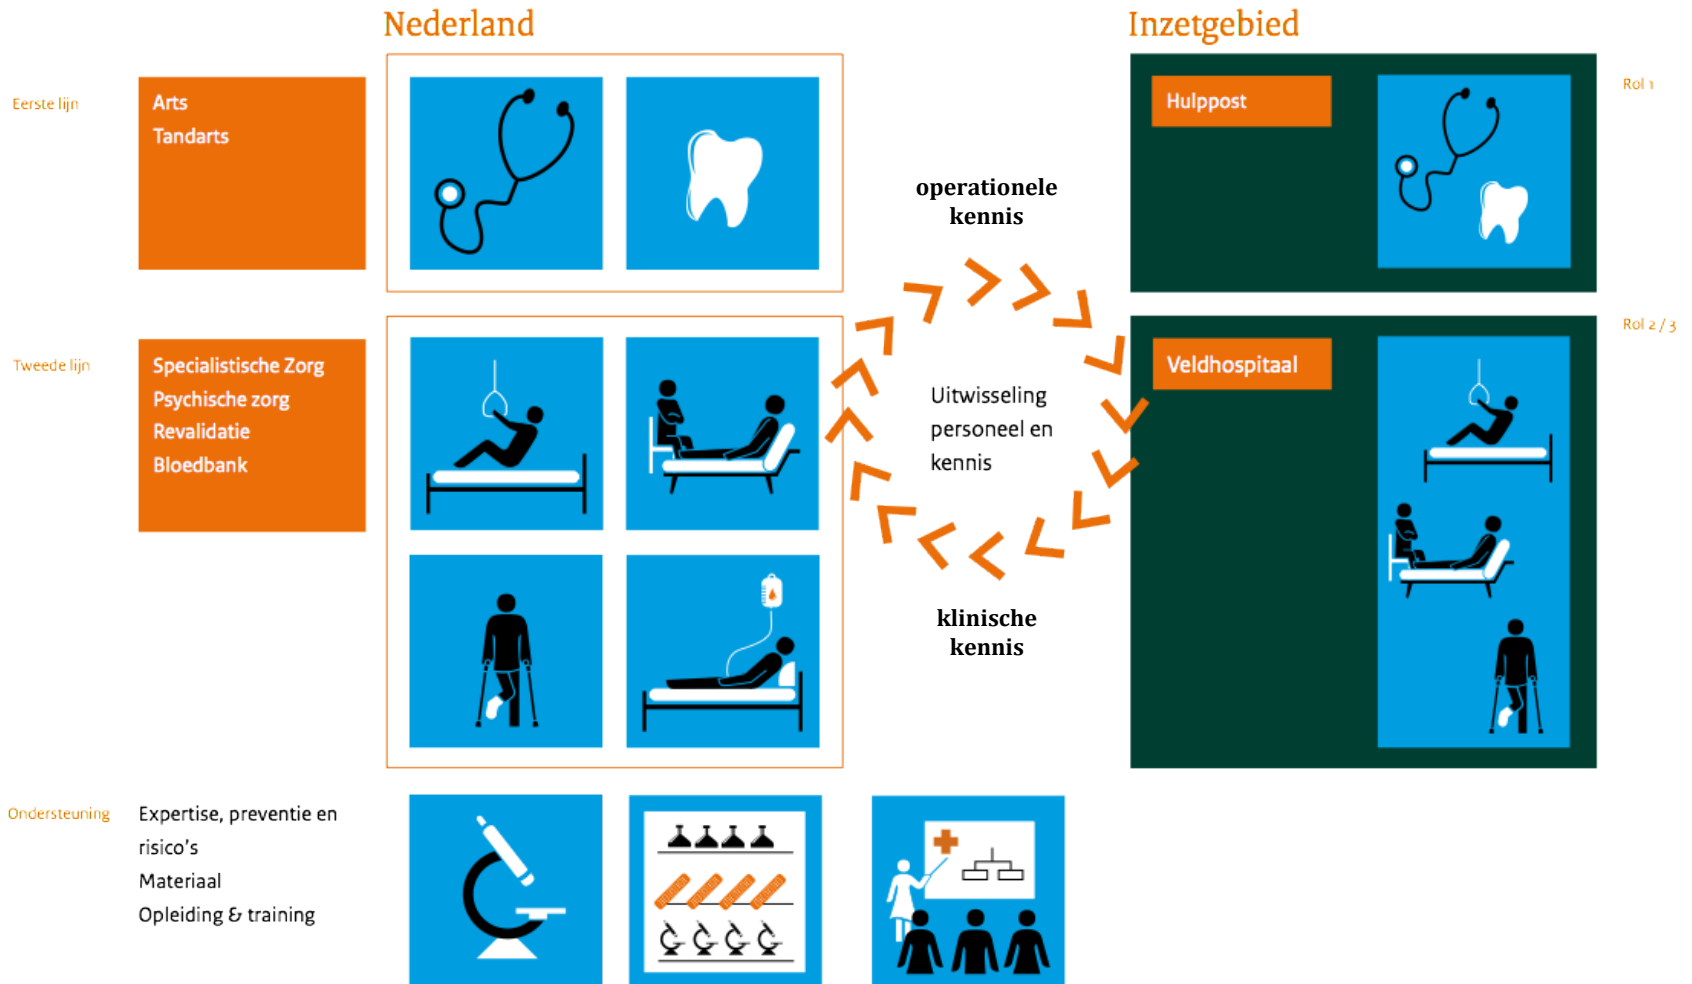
Nederland

Inzetgebied

Eerste lijn

Arts
Tandarts

Hulppost

Rol 1

operationele kennis

Tweede lijn

Specialistische Zorg
Psychische zorg
Revalidatie
Bloedbank

Uitwisseling personeel en kennis

Veldhospitaal

Rol 2 / 3

klinische kennis

Ondersteuning

Expertise, preventie en risico's
Materiaal
Opleiding & training